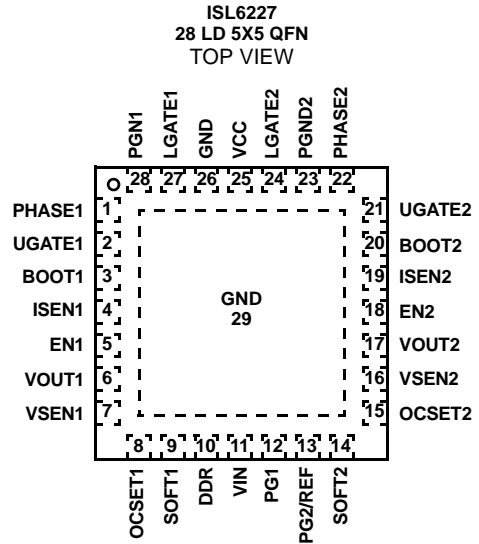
ISL6227
28 LD 5X5 QFN
TOP VIEW

PGN1 LGATE1 GND VCC LGATE2 PGND2 PHASE2

28 27 26 25 24 23 22

PHASE1 1
UGATE1 2
BOOT1 3
ISEN1 4
EN1 5
VOUT1 6
VSEN1 7

GND
29

21 UGATE2
20 BOOT2
19 ISEN2
18 EN2
17 VOUT2
16 VSEN2
15 OCSET2

8 9 10 11 12 13 14

OCSET1 SOFT1 DDR VIN PG1 PG2/REF SOFT2